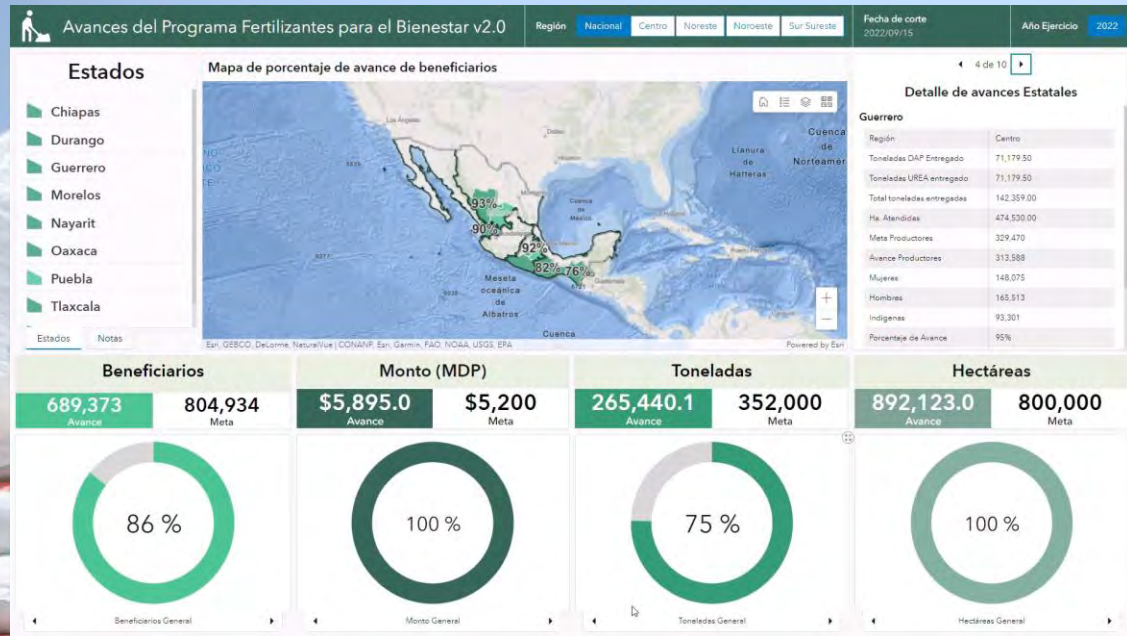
Avances del Programa Fertilizantes para el Bienestar v2.0

Región | Nacional | Centro | Noreste | Noroeste | Sur Sureste

Fecha de corte
2022/09/15

Año Ejercicio | 2022

Estados

Chiapas
Durango
Guerrero
Morelos
Nayarit
Oaxaca
Puebla
Tlaxcala

Estados | Notas

Mapa de porcentaje de avance de beneficiarios

Los Ángeles
Llanura de Hatteras
Cuenca de Norteamer
Golfo de México
93%
90%
92%
82%
76%
Meseta oceánica de Albatros
Cuenca

Esri, GEBCO, DeLorme, NaturalVue | CONANP, Esri, Garmin, FAO, NOAA, USGS, EPA
Powered by Esri

4 de 10

Detalle de avances Estatales

Guerrero

| | |
|---|---|
| Región | Centro |
| Toneladas DAP Entregado | 71,179.50 |
| Toneladas UREA entregado | 71,179.50 |
| Total toneladas entregadas | 142,359.00 |
| Ha. Atendidas | 474,530.00 |
| Meta Productores | 329,470 |
| Avance Productores | 313,588 |
| Mujeres | 148,075 |
| Hombres | 165,513 |
| Indígenas | 93,301 |
| Porcentaje de Avance | 95% |

Beneficiarios
689,373
Avance
804,934
Meta
86 %
Beneficiarios General

Monto (MDP)
$5,895.0
Avance
$5,200
Meta
100 %
Monto General

Toneladas
265,440.1
Avance
352,000
Meta
75 %
Toneladas General

Hectáreas
892,123.0
Avance
800,000
Meta
100 %
Hectáreas General